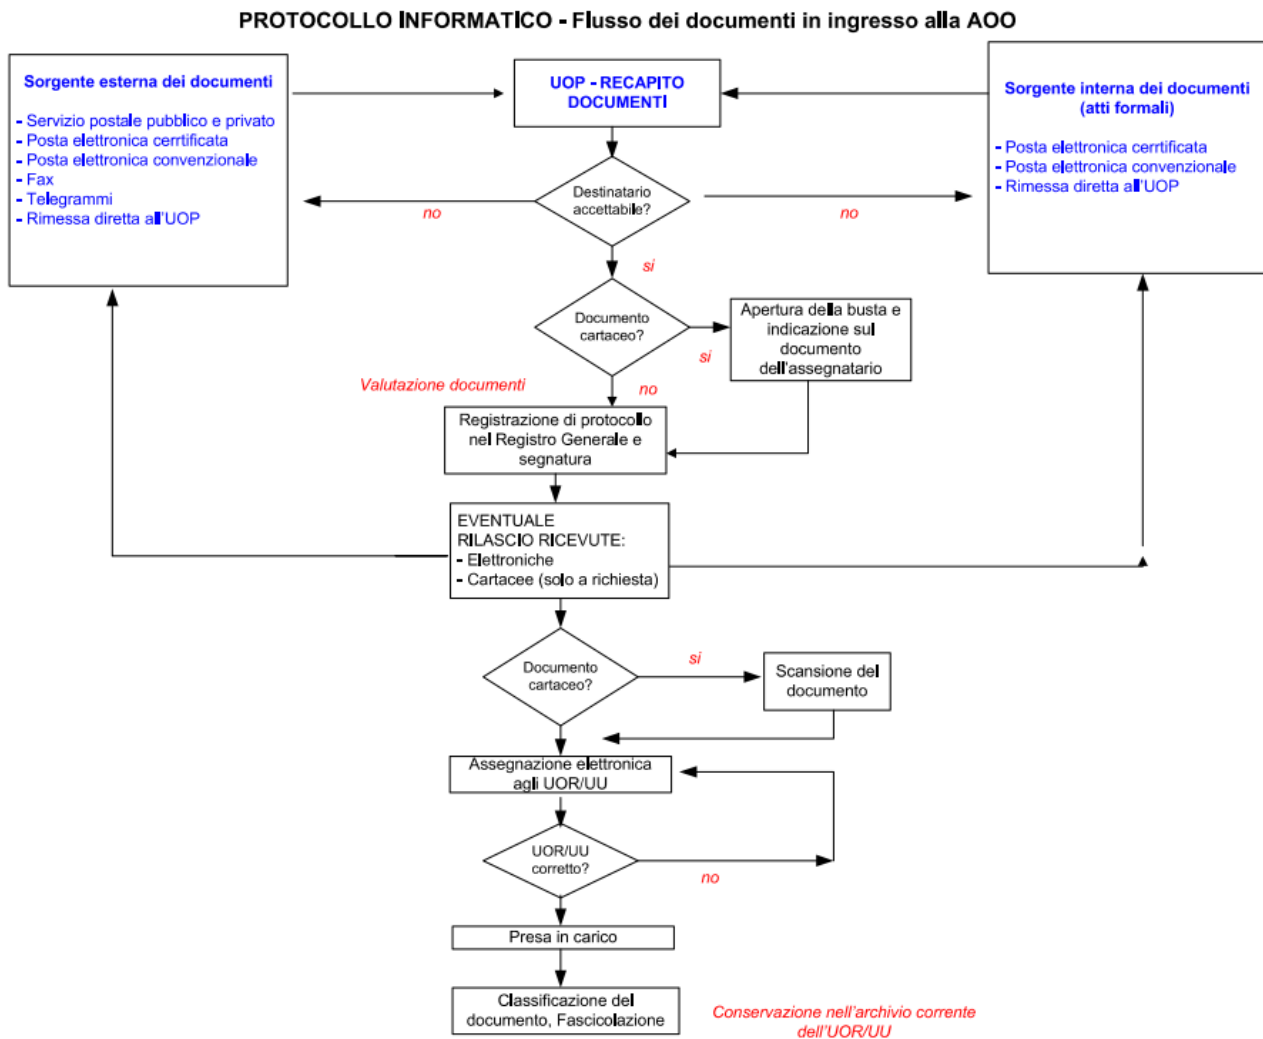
PROTOCOLLO INFORMATICO - Flusso dei documenti in ingresso alla AOO

Sorgente esterna dei documenti

- Servizio postale pubblico e privato
- Posta elettronica cerrtificata
- Posta elettronica convenzionale
- Fax
- Telegrammi
- Rimessa diretta all'UOP

UOP - RECAPITO DOCUMENTI

Sorgente interna dei documenti (atti formali)

- Posta elettronica cerrtificata
- Posta elettronica convenzionale
- Rimessa diretta all'UOP

Destinatario accettabile?

no

no

si

Documento cartaceo?

si

Apertura della busta e indicazione sul documento dell'assegnatario

Valutazione documenti

no

Registrazione di protocollo nel Registro Generale e segnatura

EVENTUALE RILASCIO RICEVUTE:
- Elettroniche
- Cartacee (solo a richiesta)

Documento cartaceo?

si

Scansione del documento

Assegnazione elettronica agli UOR/UU

UOR/UU corretto?

no

Presa in carico

Classificazione del documento, Fascicolazione

Conservazione nell'archivio corrente dell'UOR/UU